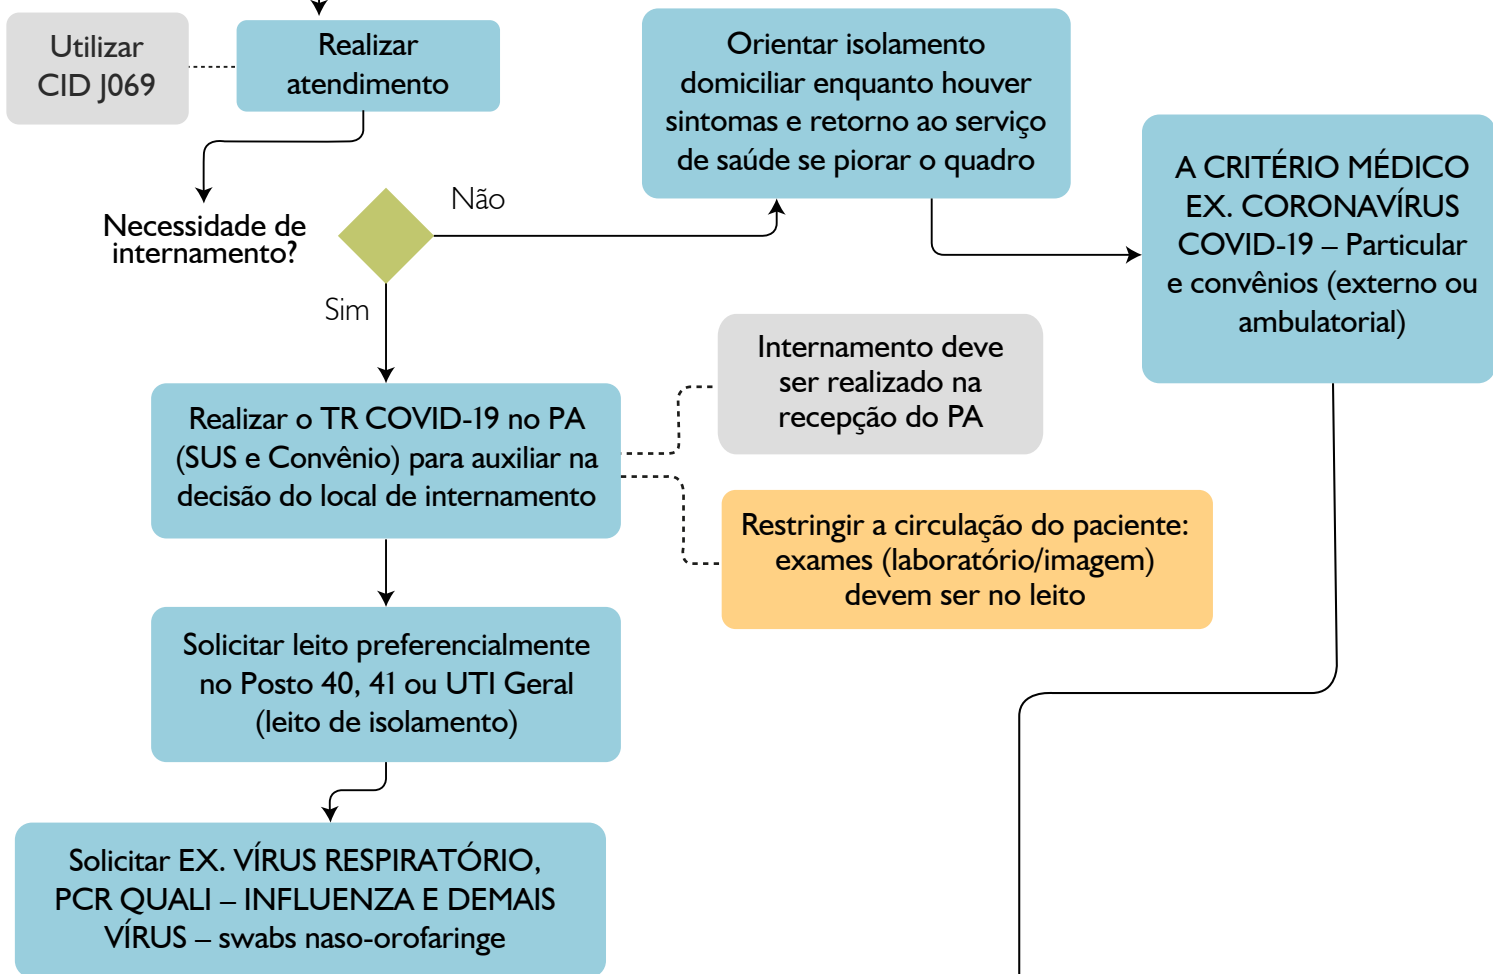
Utilizar CID J069

Realizar atendimento

Orientar isolamento domiciliar enquanto houver sintomas e retorno ao serviço de saúde se piorar o quadro

A CRITÉRIO MÉDICO EX. CORONAVÍRUS COVID-19 – Particular e convênios (externo ou ambulatorial)

Necessidade de internamento?

Não

Sim

Realizar o TR COVID-19 no PA (SUS e Convênio) para auxiliar na decisão do local de internamento

Internamento deve ser realizado na recepção do PA

Restringir a circulação do paciente: exames (laboratório/imagem) devem ser no leito

Solicitar leito preferencialmente no Posto 40, 41 ou UTI Geral (leito de isolamento)

Solicitar EX. VÍRUS RESPIRATÓRIO, PCR QUALI – INFLUENZA E DEMAIS VÍRUS – swabs naso-orofaringe